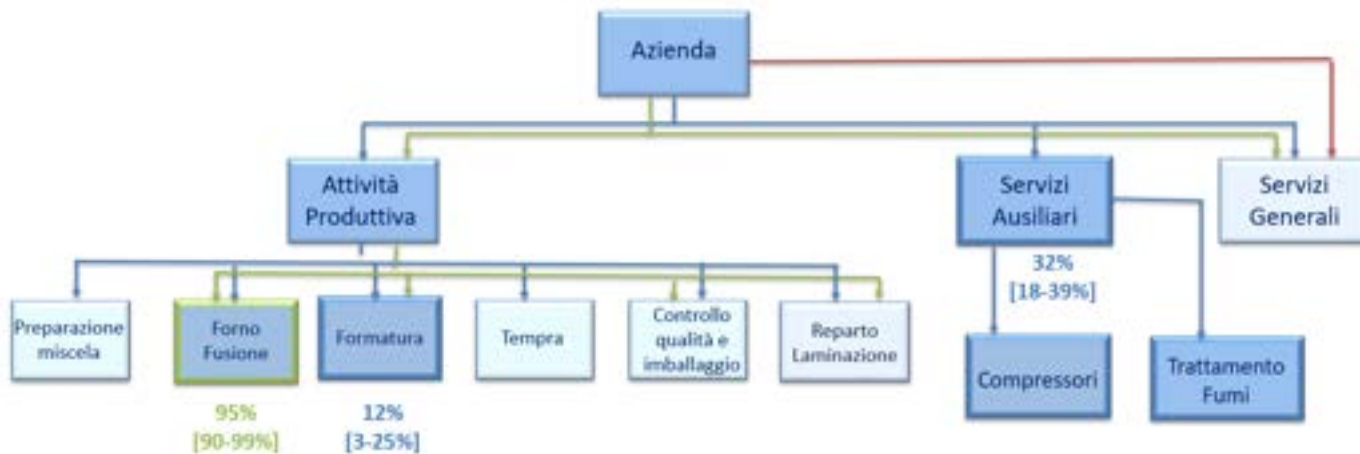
Azienda

Attività Produttiva

Servizi Ausiliari

Servizi Generali

32%
[18-39%]

Preparazione miscela

Forno Fusione

Formatura

Tempra

Controllo qualità e imballaggio

Reparto Laminazione

Compressori

Trattamento Fumi

95%
[90-99%]

12%
[3-25%]